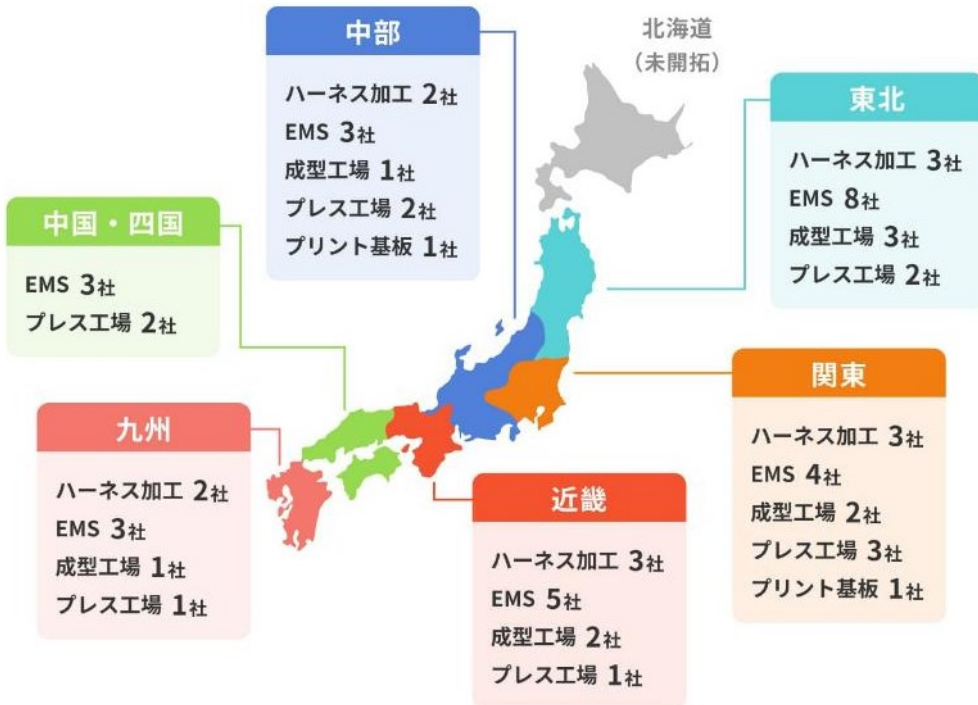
中部

ハーネス加工 2社
EMS 3社
成型工場 1社
プレス工場 2社
プリント基板 1社

北海道
（未開拓）

東北

ハーネス加工 3社
EMS 8社
成型工場 3社
プレス工場 2社

中国・四国

EMS 3社
プレス工場 2社

関東

ハーネス加工 3社
EMS 4社
成型工場 2社
プレス工場 3社
プリント基板 1社

九州

ハーネス加工 2社
EMS 3社
成型工場 1社
プレス工場 1社

近畿

ハーネス加工 3社
EMS 5社
成型工場 2社
プレス工場 1社